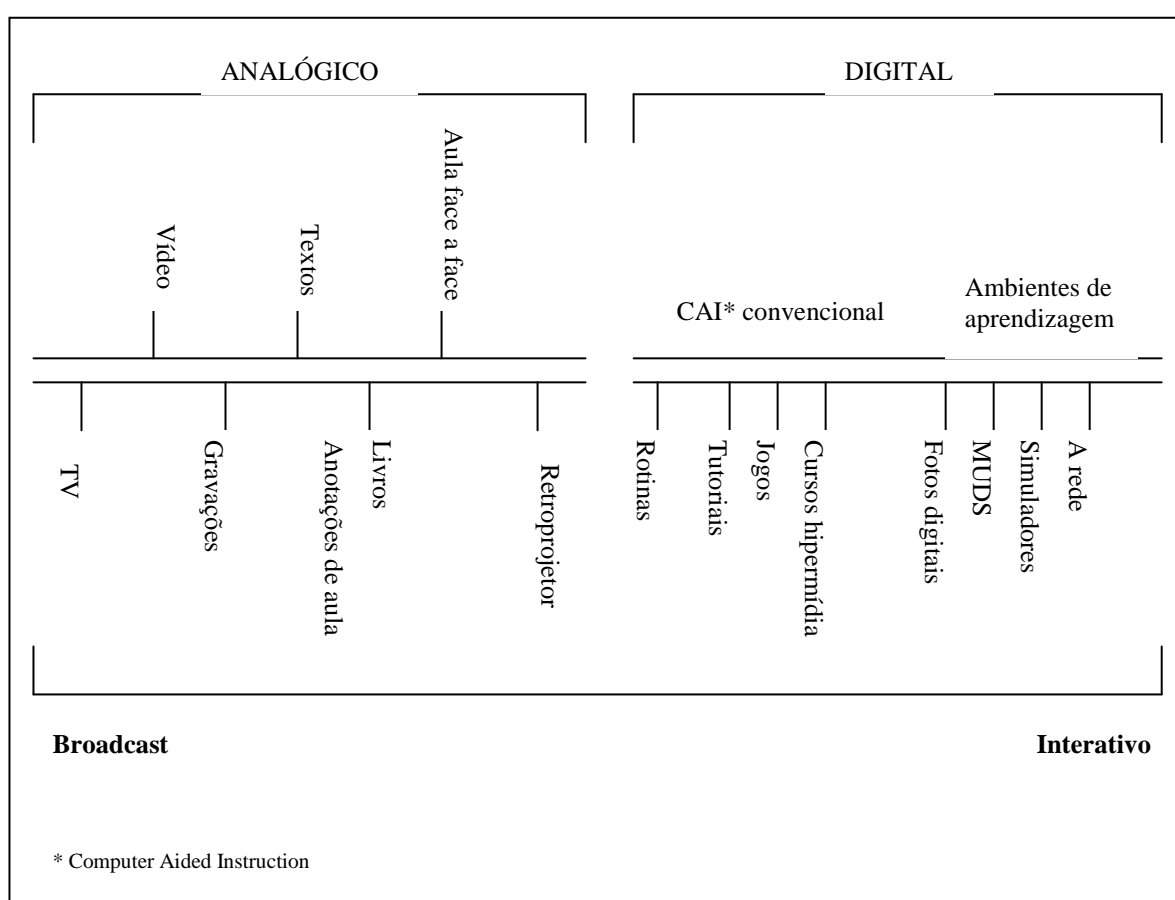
ANALÓGICO

DIGITAL

Vídeo

Textos

Aula face a face

CAI* convencional

Ambientes de aprendizagem

TV

Gravações

Anotações de aula

Livros

Retroprojetor

Rotinas

Tutoriais

Jogos

Cursos hipermídia

Fotos digitais

MUDS

Simuladores

A rede

**Broadcast**

**Interativo**

* Computer Aided Instruction